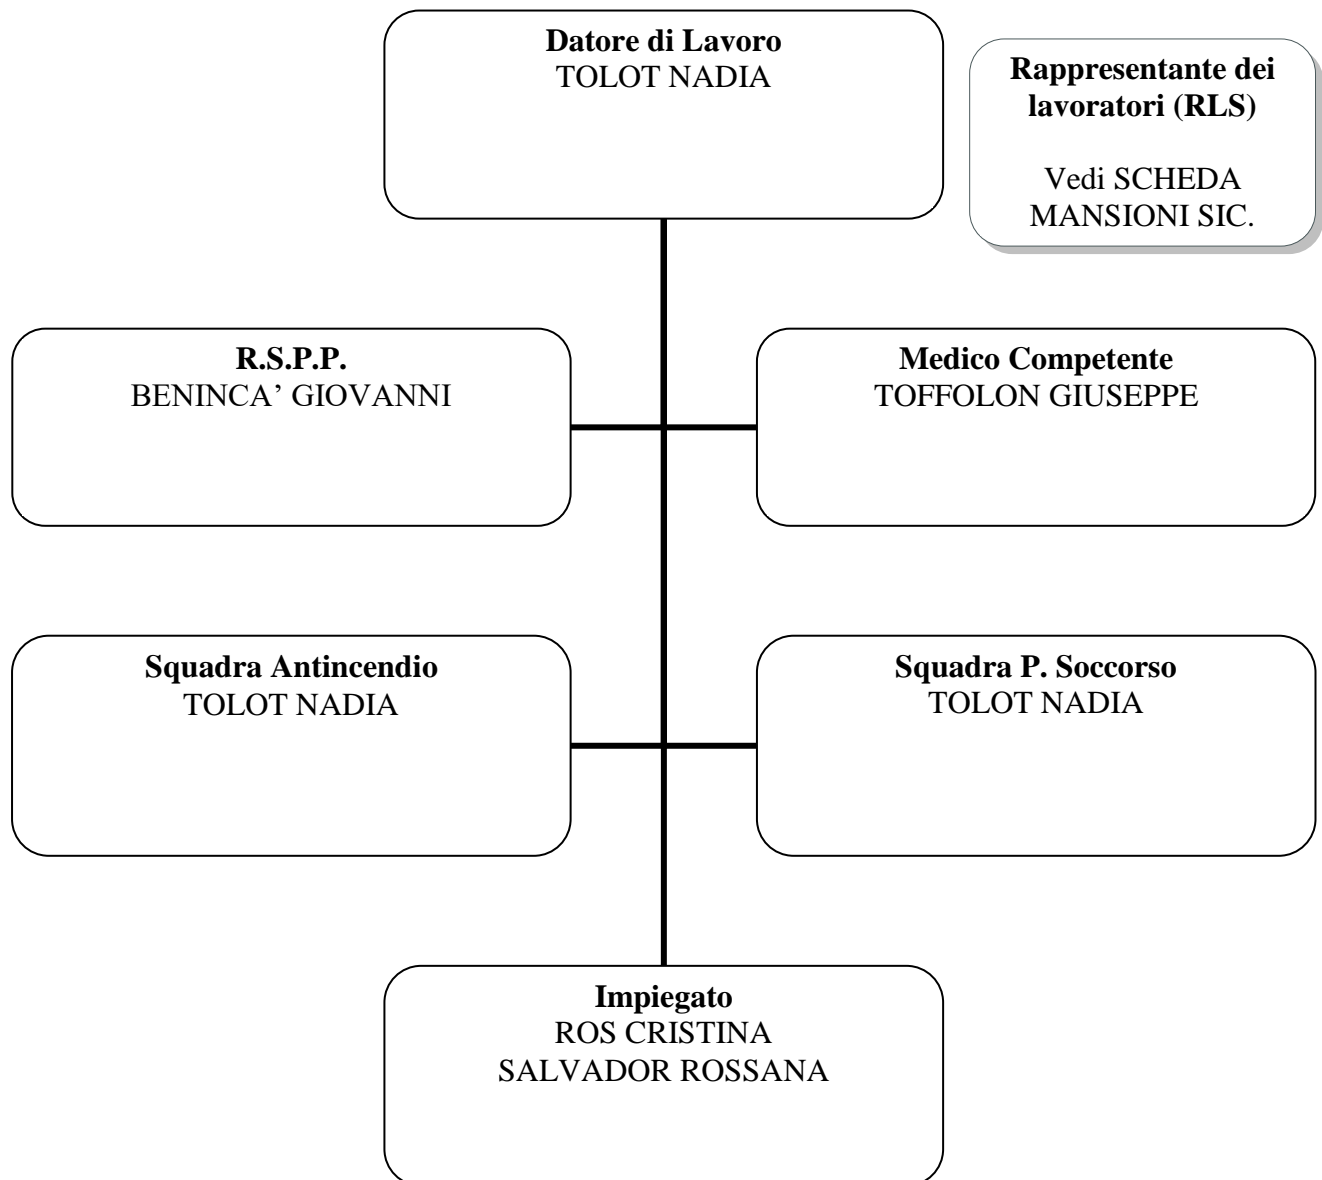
**Datore di Lavoro**
TOLOT NADIA

**Rappresentante dei lavoratori (RLS)**

Vedi SCHEDA MANSIONI SIC.

**R.S.P.P.**
BENINCA' GIOVANNI

**Medico Competente**
TOFFOLON GIUSEPPE

**Squadra Antincendio**
TOLOT NADIA

**Squadra P. Soccorso**
TOLOT NADIA

**Impiegato**
ROS CRISTINA
SALVADOR ROSSANA